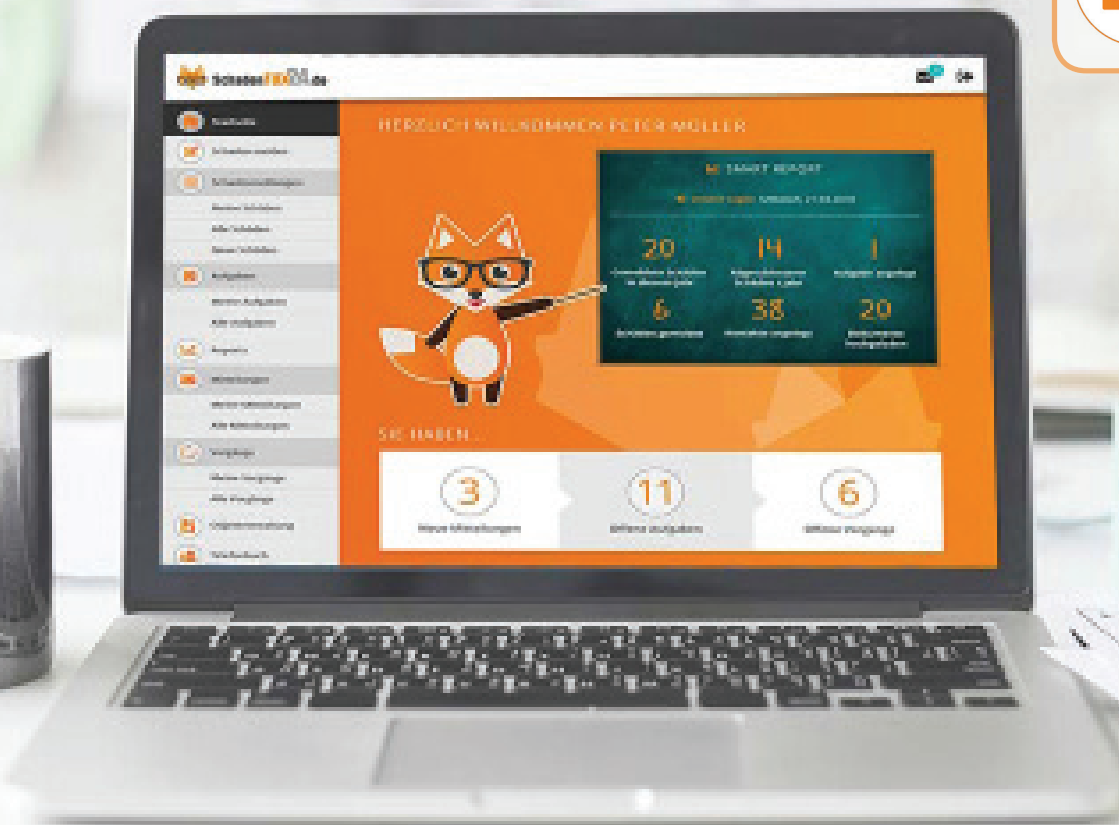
SchadenFIX24.de

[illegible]
Schaden melden
Schadensmeldungen
Meine Schäden
Alle Schäden
Neuer Schaden
Aufgaben
Meine Aufgaben
Alle Aufgaben
Reporte
Mitteilungen
Meine Mitteilungen
Alle Mitteilungen
Vorgänge
Meine Vorgänge
Alle Vorgänge
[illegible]
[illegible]

HERZLICH WILLKOMMEN PETER MÜLLER

SMART REPORT

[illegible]

20
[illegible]

14
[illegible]

1
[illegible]

6
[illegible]

38
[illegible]

20
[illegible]

SIE HABEN...

3
Neue Mitteilungen

11
Offene Aufgaben

6
Offene Vorgänge